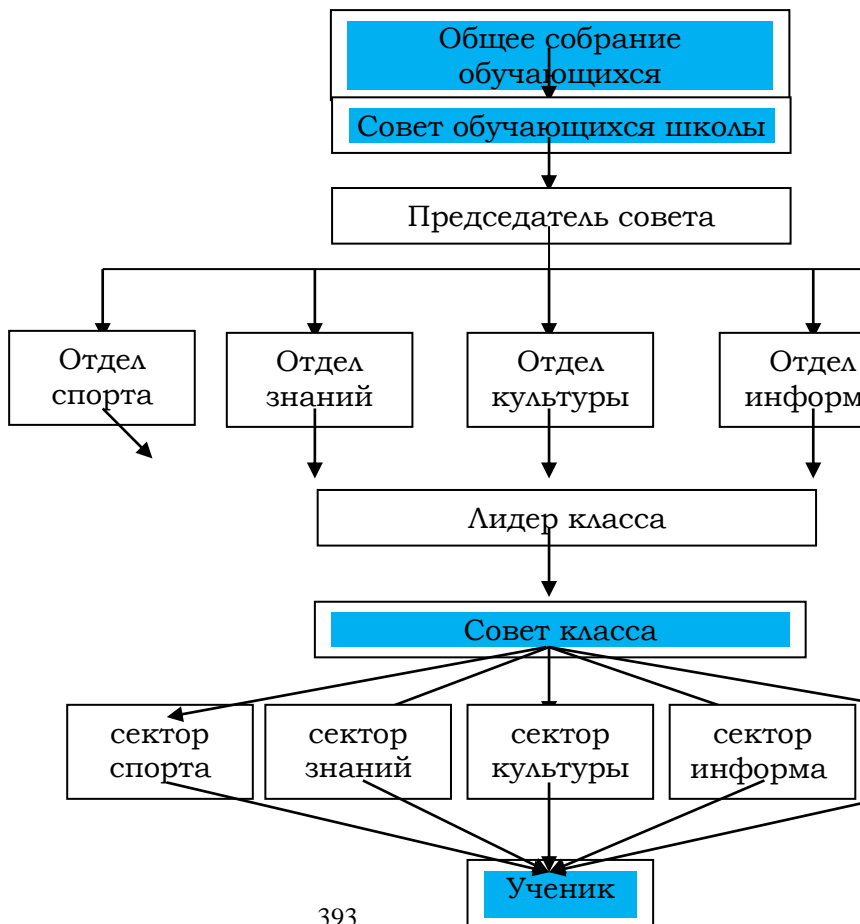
Общее собрание обучающихся

Совет обучающихся школы

Председатель совета

Отдел спорта

Отдел знаний

Отдел культуры

Отдел информ

Лидер класса

Совет класса

сектор спорта

сектор знаний

сектор культуры

сектор информа

Ученик

393